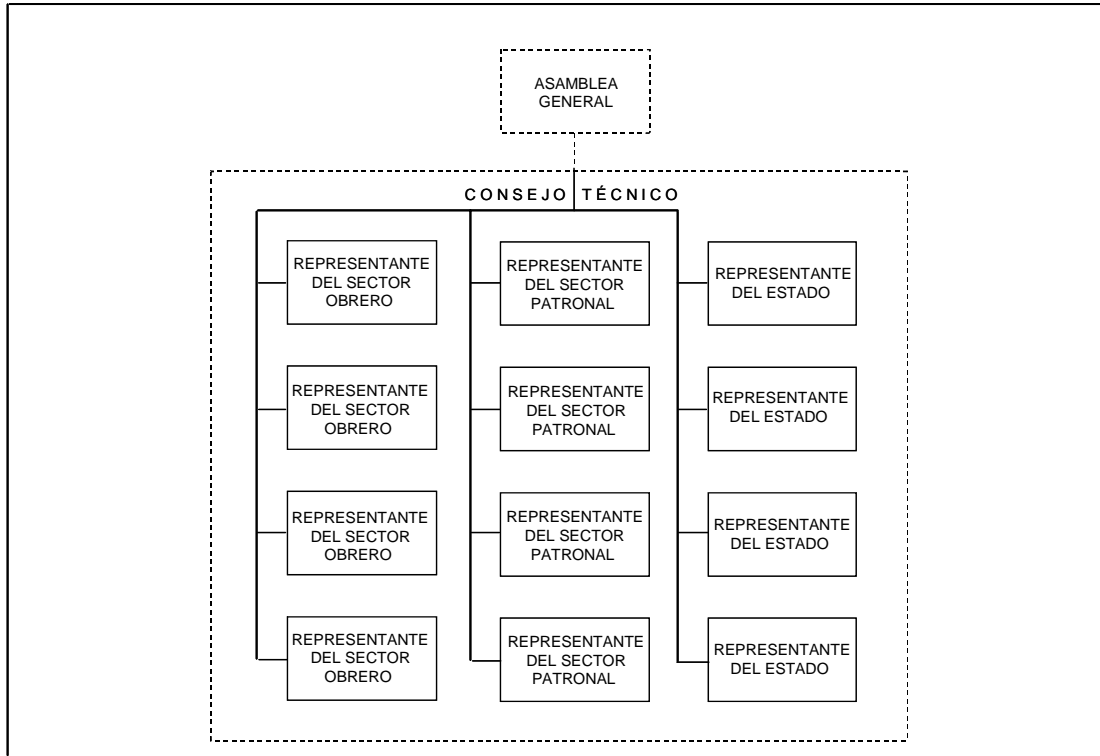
ASAMBLEA GENERAL

CONSEJO TÉCNICO

REPRESENTANTE DEL SECTOR OBRERO

REPRESENTANTE DEL SECTOR OBRERO

REPRESENTANTE DEL SECTOR OBRERO

REPRESENTANTE DEL SECTOR OBRERO

REPRESENTANTE DEL SECTOR PATRONAL

REPRESENTANTE DEL SECTOR PATRONAL

REPRESENTANTE DEL SECTOR PATRONAL

REPRESENTANTE DEL SECTOR PATRONAL

REPRESENTANTE DEL ESTADO

REPRESENTANTE DEL ESTADO

REPRESENTANTE DEL ESTADO

REPRESENTANTE DEL ESTADO